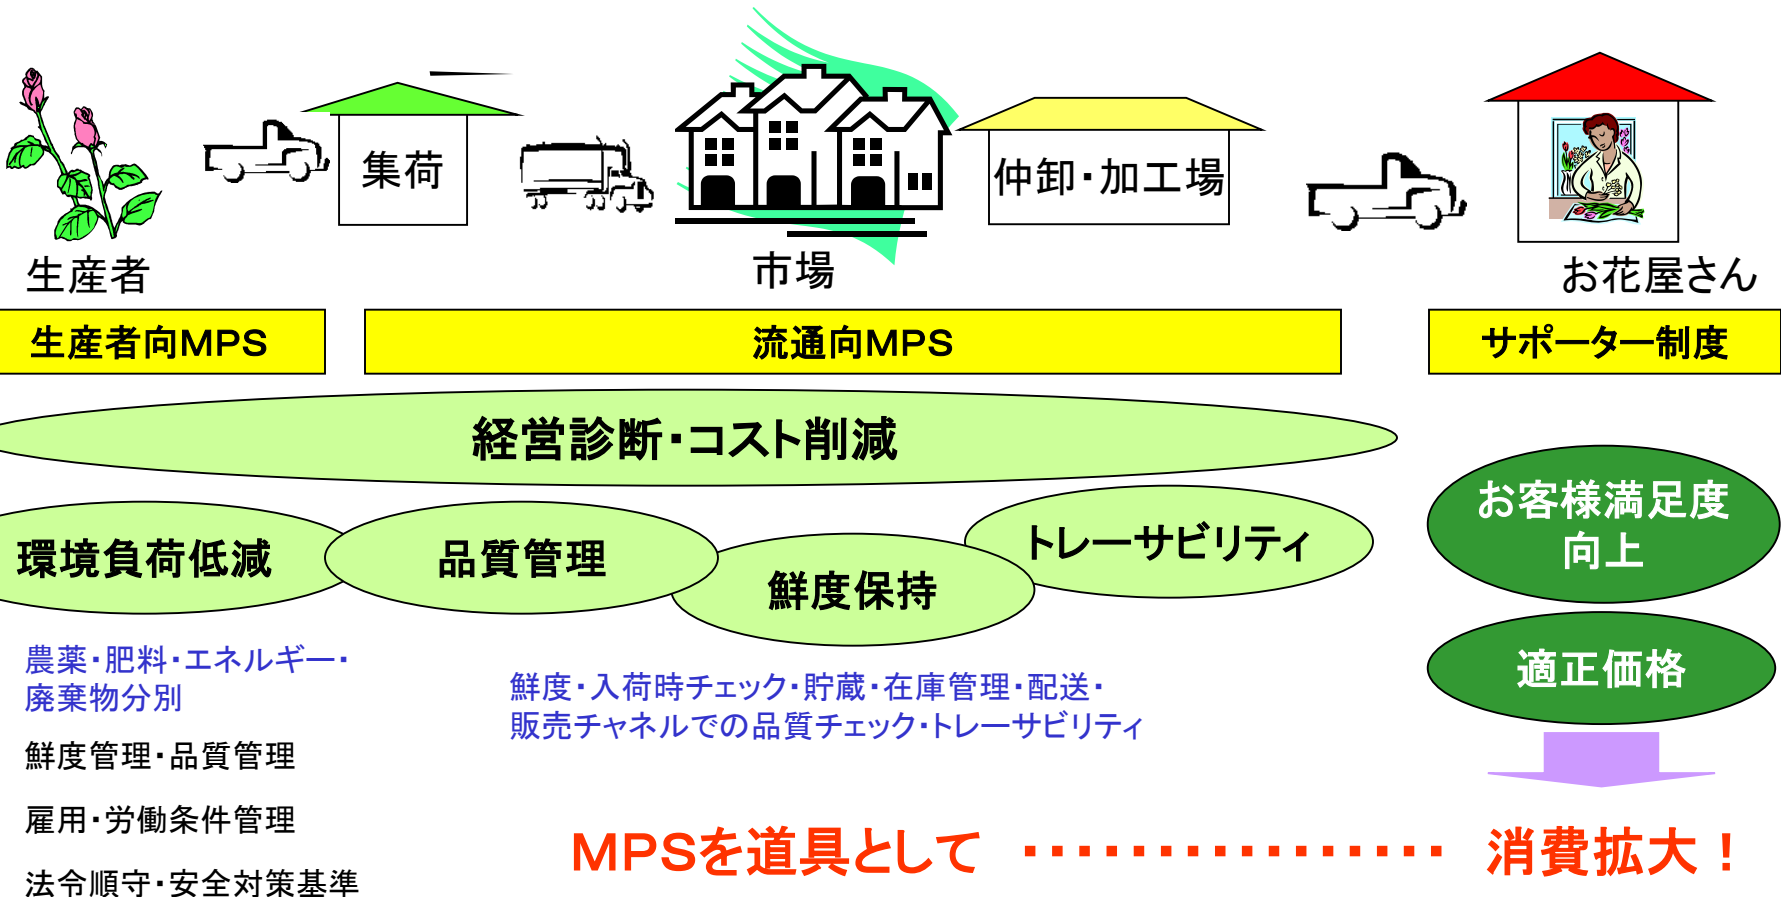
集荷

市場

仲卸・加工場

生産者

お花屋さん

生産者向MPS

流通向MPS

サポーター制度

経営診断・コスト削減

お客様満足度向上

環境負荷低減

品質管理

鮮度保持

トレーサビリティ

適正価格

農薬・肥料・エネルギー・廃棄物分別

鮮度管理・品質管理

雇用・労働条件管理

法令順守・安全対策基準

鮮度・入荷時チェック・貯蔵・在庫管理・配送・販売チャネルでの品質チェック・トレーサビリティ

MPSを道具として ・・・・・・・・・・・・・・・・ 消費拡大！